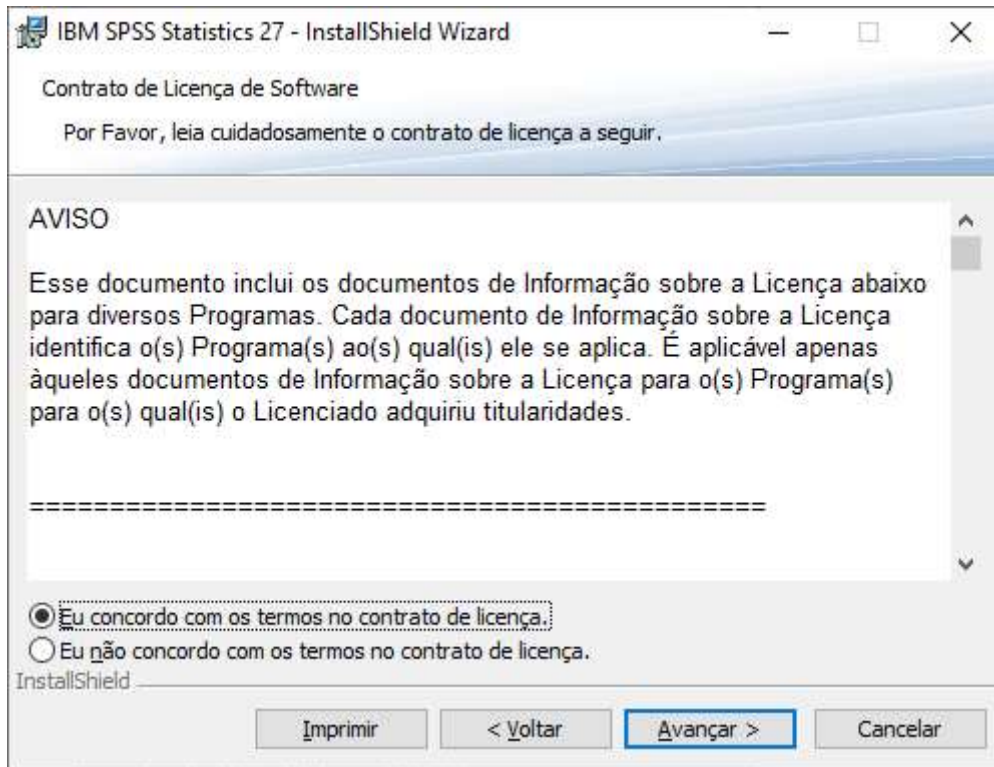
IBM SPSS Statistics 27 - InstallShield Wizard

Contrato de Licença de Software

Por Favor, leia cuidadosamente o contrato de licença a seguir.

AVISO

Esse documento inclui os documentos de Informação sobre a Licença abaixo para diversos Programas. Cada documento de Informação sobre a Licença identifica o(s) Programa(s) ao(s) qual(is) ele se aplica. É aplicável apenas àqueles documentos de Informação sobre a Licença para o(s) Programa(s) para o(s) qual(is) o Licenciado adquiriu titularidades.

==========================================

Eu concordo com os termos no contrato de licença.

Eu não concordo com os termos no contrato de licença.

InstallShield

Imprimir | < Voltar | Avançar > | Cancelar